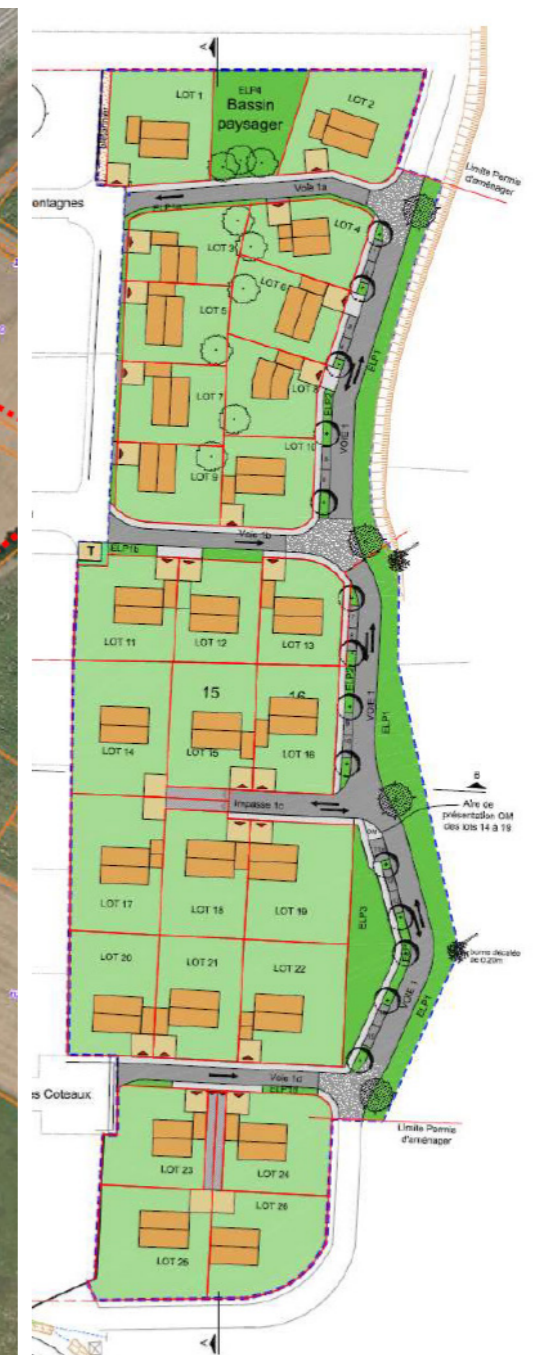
LOT 1
ELP4
Bassin paysager
LOT 2
Limite Permis d'aménager
ontagnes
Voie 1a
LOT 4
LOT 3
LOT 6
LOT 5
ELP1
ELP2
LOT 8
LOT 7
VOIE 1
LOT 10
LOT 9
Voie 1b
T
ELP1b
LOT 11
LOT 12
LOT 13
15
16
LOT 14
LOT 15
LOT 16
ELP2
VOIE 1
ELP1
B
Impasse 1c
Aire de présentation OM des lots 14 à 19
LOT 17
LOT 18
LOT 19
ELP3
LOT 20
LOT 21
LOT 22
borne décalée de 0.20m
VOIE 1
ELP1
s Coteaux
Voie 1d
Limite Permis d'aménager
LOT 23
LOT 24
LOT 25
LOT 26